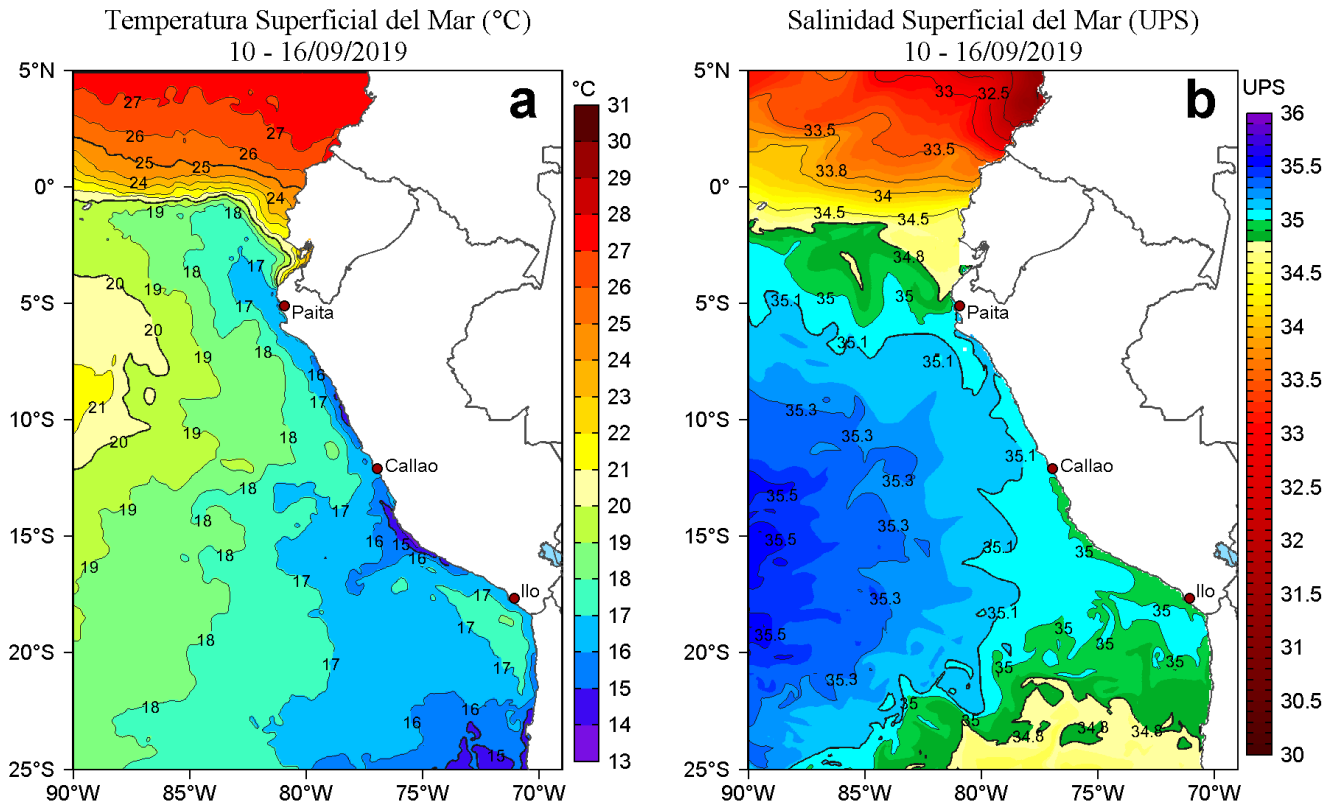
Temperatura Superficial del Mar (°C)
10 - 16/09/2019

a

°C
31
30
29
28
27
26
25
24
23
22
21
20
19
18
17
16
15
14
13

5°N
0°
5°S
10°S
15°S
20°S
25°S

90°W 85°W 80°W 75°W 70°W

27 26 27 25 25 26 24 24 19 18 17 20 19 18 17 20 19 18 21 20 19 18 16 17 18 17 19 18 16 15 16 18 17 17 19 17 18 17 17 18 16 16 15

Paita
Callao
Ilo

Salinidad Superficial del Mar (UPS)
10 - 16/09/2019

b

UPS
36
35.5
35
34.5
34
33.5
33
32.5
32
31.5
31
30.5
30

5°N
0°
5°S
10°S
15°S
20°S
25°S

90°W 85°W 80°W 75°W 70°W

33 32.5 33.5 33.5 33.8 34 34.5 34.5 34.8 35.1 35 35 35.1 35.1 35.3 35.3 35.1 35.3 35.5 35.3 35.5 35.1 35 35.3 35.1 35 35 35.5 35 35 35 35.3 35 35 35 34.8 34.8 34.8

Paita
Callao
Ilo